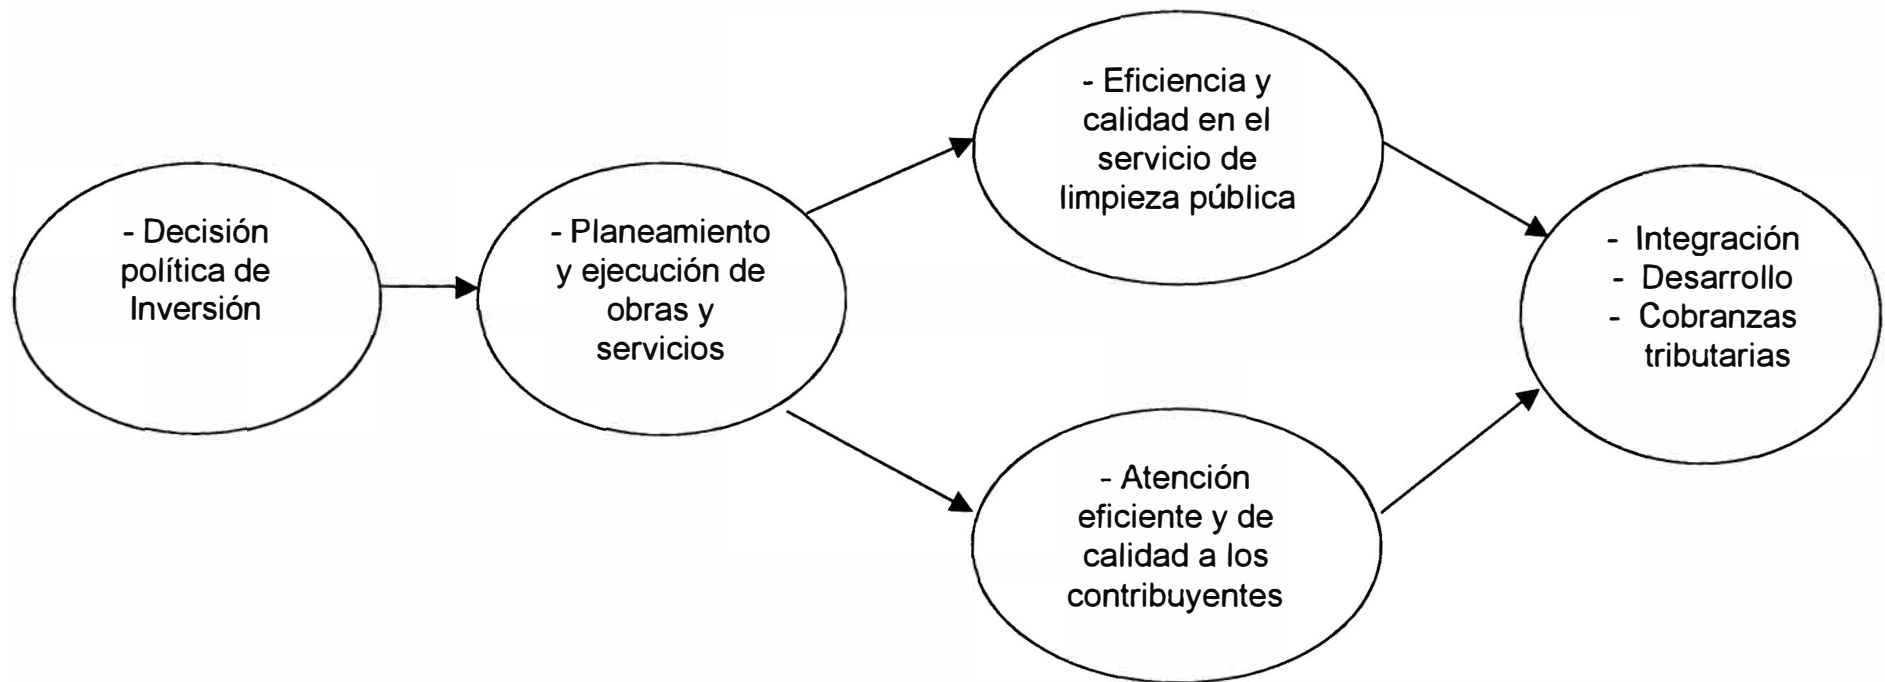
- Decisión política de Inversión

- Planeamiento y ejecución de obras y servicios

- Eficiencia y calidad en el servicio de limpieza pública

- Atención eficiente y de calidad a los contribuyentes

- Integración
- Desarrollo
- Cobranzas tributarias